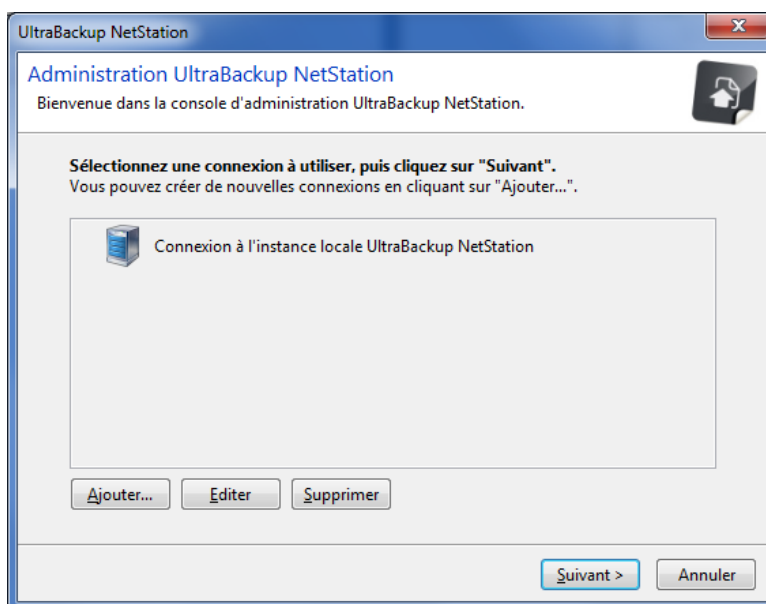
UltraBackup NetStation

Administration UltraBackup NetStation
Bienvenue dans la console d'administration UltraBackup NetStation.

Sélectionnez une connexion à utiliser, puis cliquez sur "Suivant".
Vous pouvez créer de nouvelles connexions en cliquant sur "Ajouter...".

Connexion à l'instance locale UltraBackup NetStation

Ajouter... Editer Supprimer

Suivant > Annuler